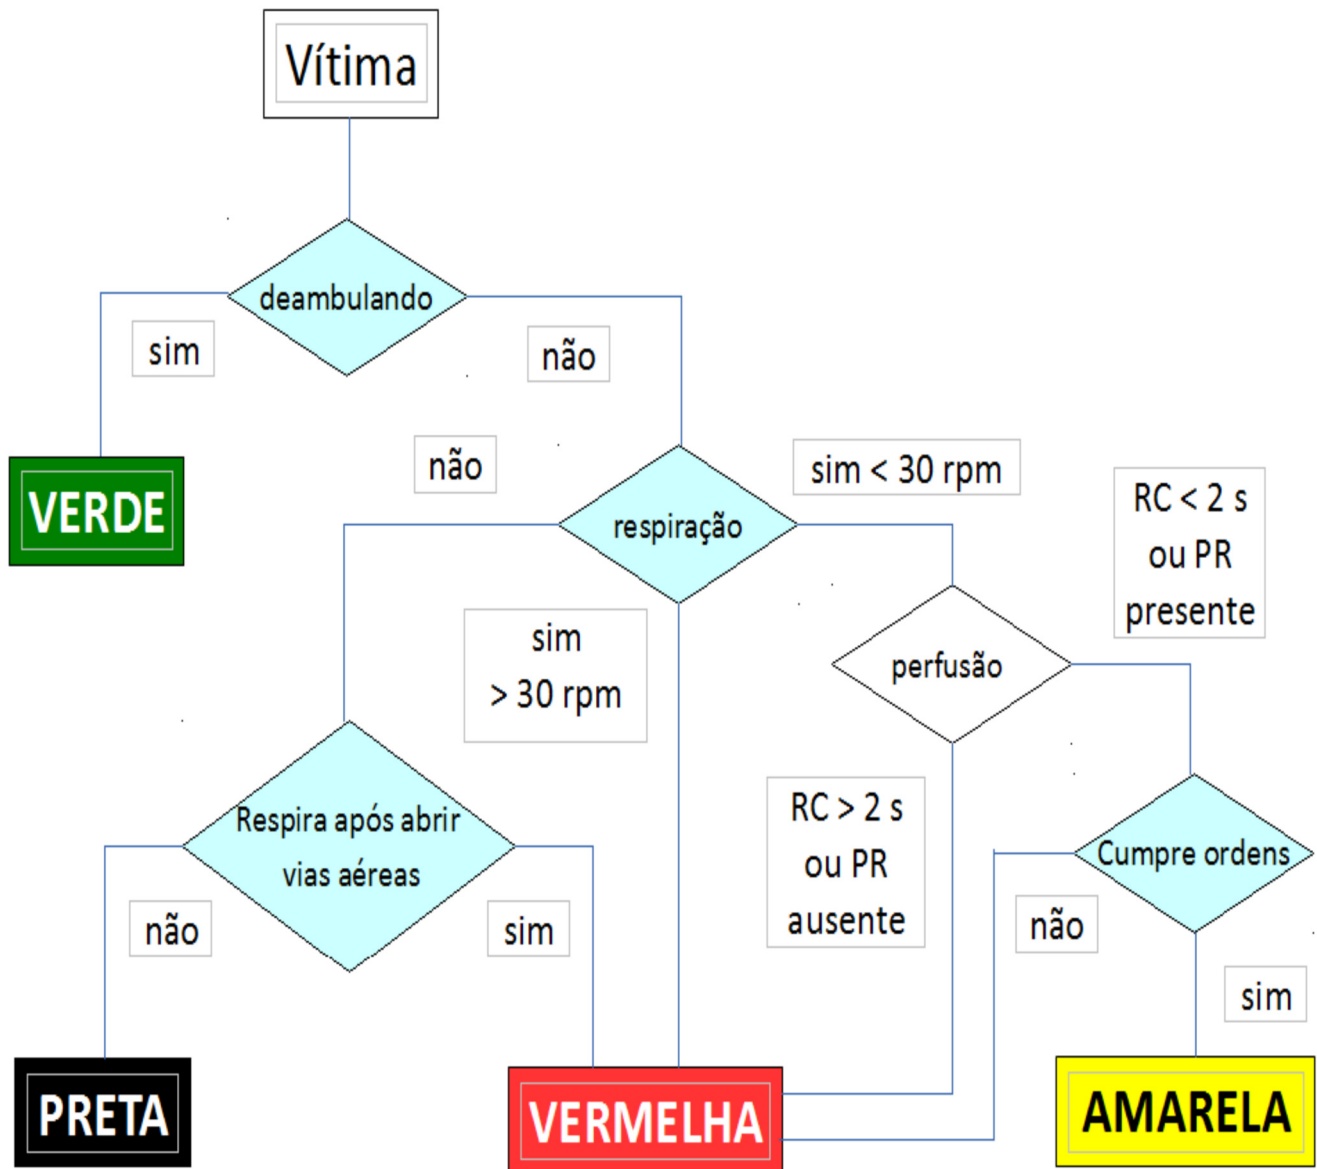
Vítima

deambulando

sim

não

VERDE

não

respiração

sim < 30 rpm

RC < 2 s
ou PR
presente

sim
> 30 rpm

perfusão

Respira após abrir vias aéreas

RC > 2 s
ou PR
ausente

Cumpre ordens

não

sim

não

sim

PRETA

VERMELHA

AMARELA